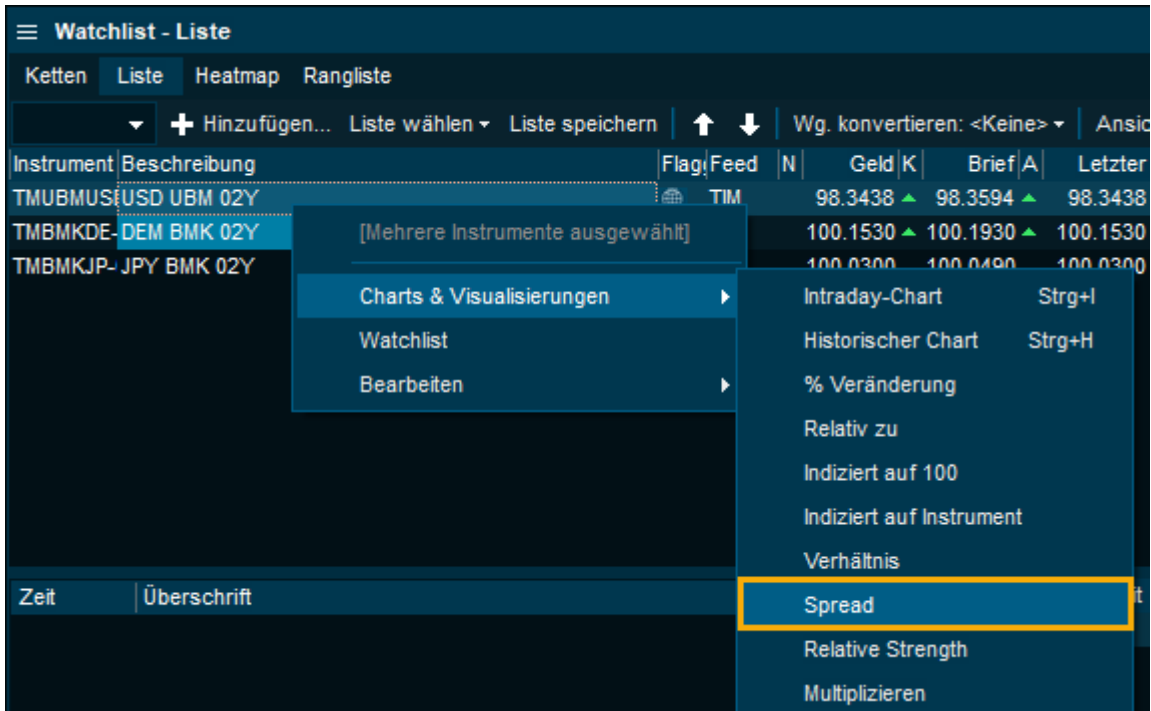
≡ Watchlist - Liste

Ketten Liste Heatmap Rangliste

+ Hinzufügen... Liste wählen ▾ Liste speichern ↑ ↓ Wg. konvertieren: <Keine> ▾ Ansic

| Instrument | Beschreibung | Flag | Feed | N | Geld | K | Brief | A | Letzter |
|---|---|---|---|---|---|---|---|---|---|
| TMUBMUS | USD UBM 02Y | | TIM | | 98.3438 | ▲ | 98.3594 | ▲ | 98.3438 |
| TMBMKDE- | DEM BMK 02Y | | | | 100.1530 | ▲ | 100.1930 | ▲ | 100.1530 |
| TMBMKJP- | JPY BMK 02Y | | | | 100.0300 | | 100.0490 | | 100.0300 |

[Mehrere Instrumente ausgewählt]
Charts & Visualisierungen ▸
Watchlist
Bearbeiten ▸

Intraday-Chart Strg+I
Historischer Chart Strg+H
% Veränderung
Relativ zu
Indiziert auf 100
Indiziert auf Instrument
Verhältnis
Spread
Relative Strength
Multiplizieren

Zeit Überschrift